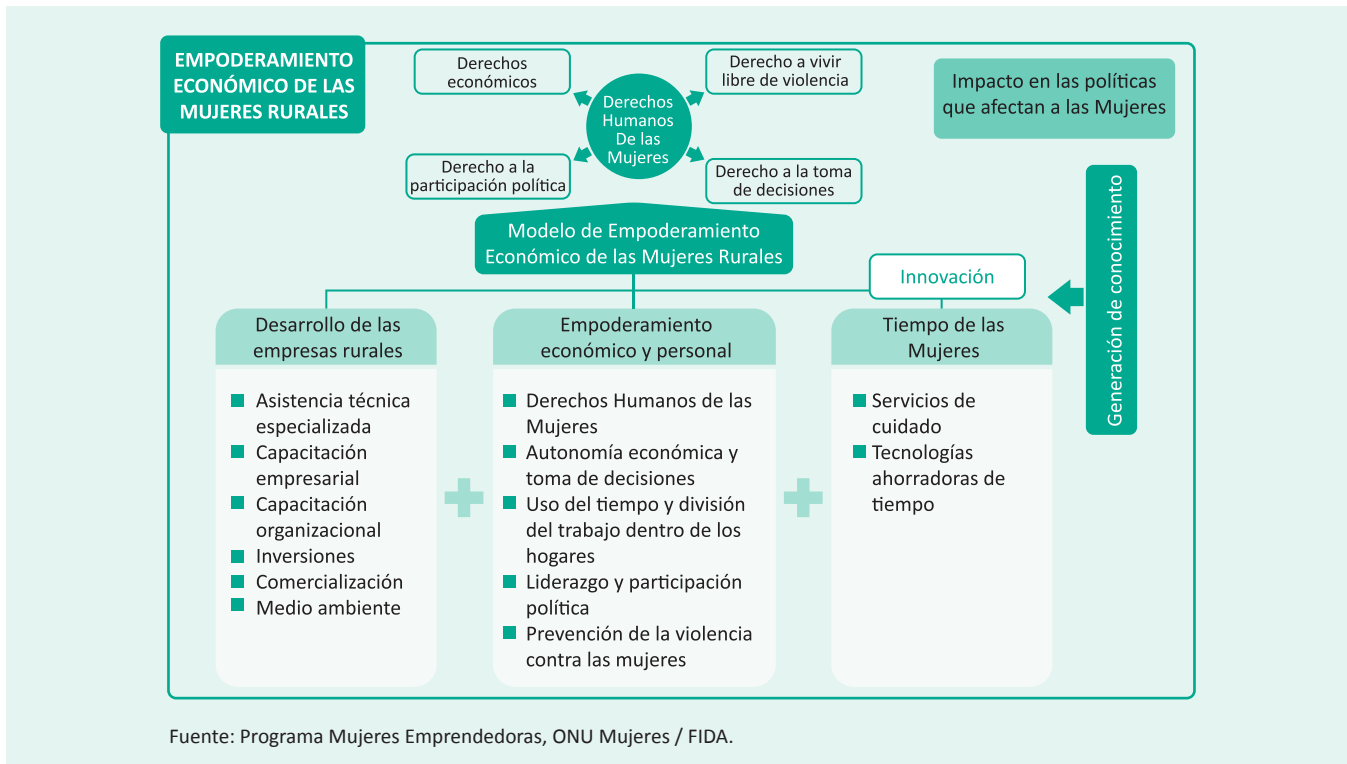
EMPODERAMIENTO ECONÓMICO DE LAS MUJERES RURALES

Derechos económicos

Derecho a vivir libre de violencia

Derechos Humanos De las Mujeres

Derecho a la participación política

Derecho a la toma de decisiones

Impacto en las políticas que afectan a las Mujeres

Modelo de Empoderamiento Económico de las Mujeres Rurales

Innovación

Generación de conocimiento

Desarrollo de las empresas rurales

- Asistencia técnica especializada
- Capacitación empresarial
- Capacitación organizacional
- Inversiones
- Comercialización
- Medio ambiente

Empoderamiento económico y personal

- Derechos Humanos de las Mujeres
- Autonomía económica y toma de decisiones
- Uso del tiempo y división del trabajo dentro de los hogares
- Liderazgo y participación política
- Prevención de la violencia contra las mujeres

Tiempo de las Mujeres

- Servicios de cuidado
- Tecnologías ahorradoras de tiempo

Fuente: Programa Mujeres Emprendedoras, ONU Mujeres / FIDA.